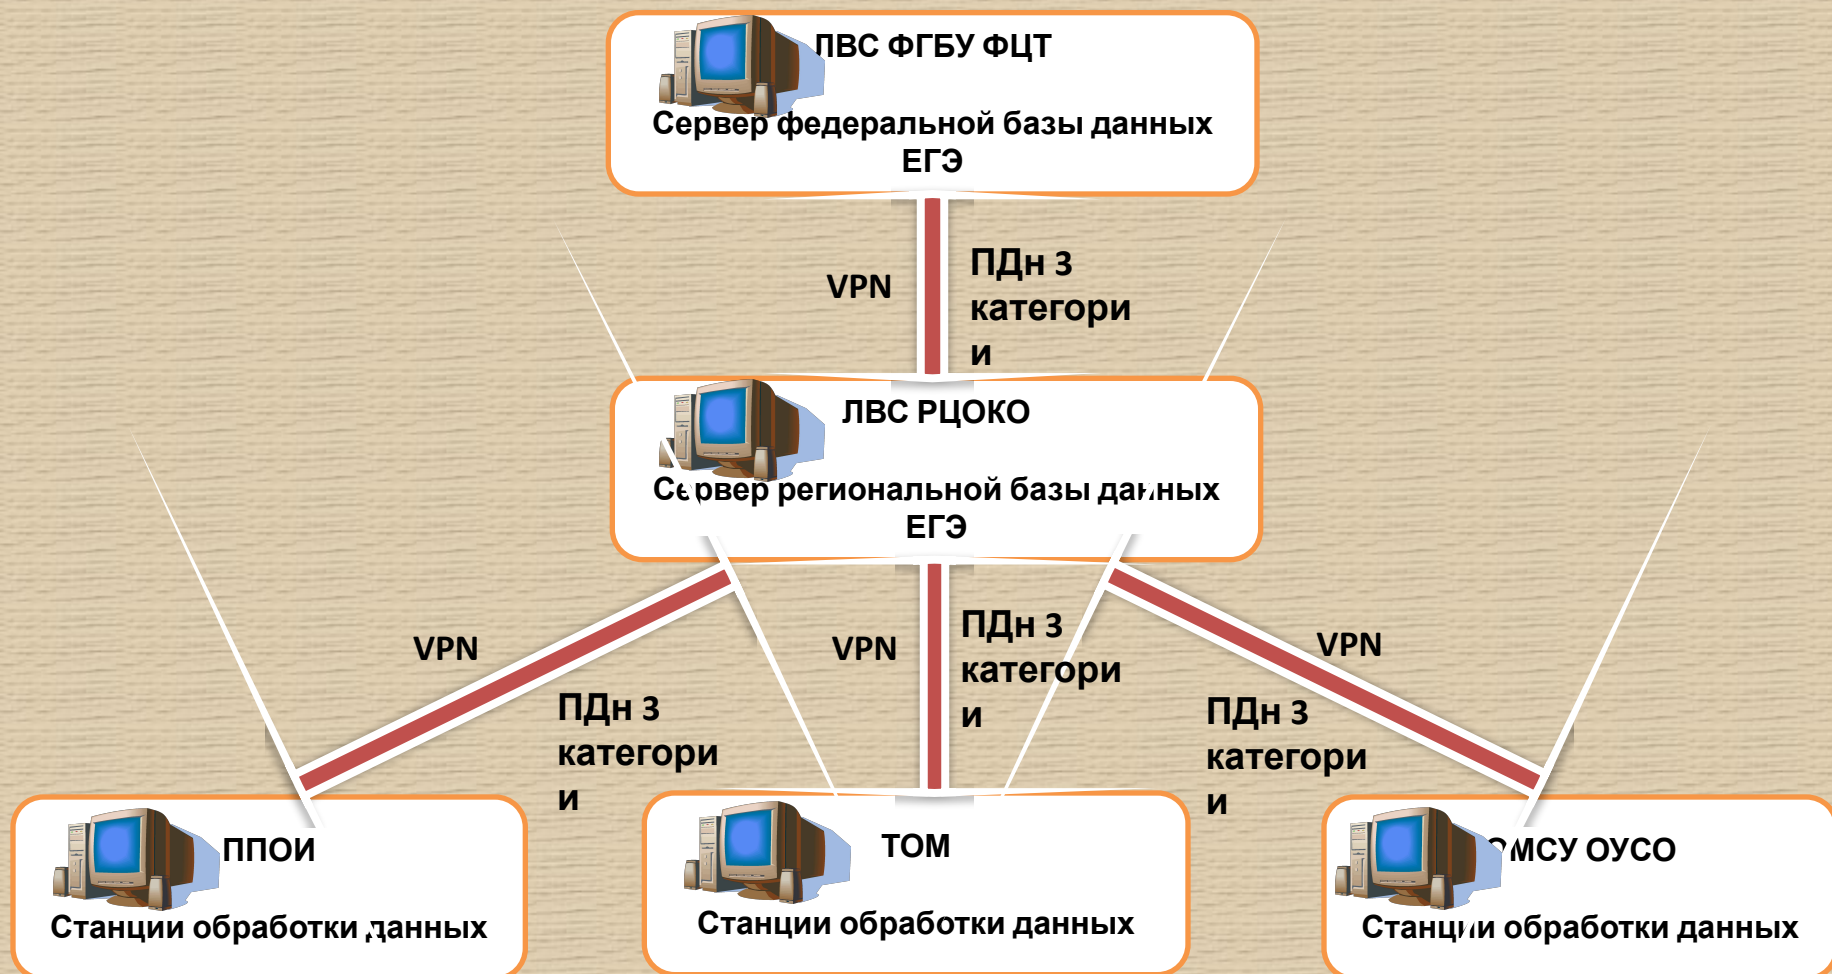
ЛВС ФГБУ ФЦТ
Сервер федеральной базы данных ЕГЭ

VPN

ПДн 3 категори и

ЛВС РЦОКО
Сервер региональной базы данных ЕГЭ

VPN

ПДн 3 категори и

VPN

ПДн 3 категори и

VPN

ПДн 3 категори и

ППОИ
Станции обработки данных

ТОМ
Станции обработки данных

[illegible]МСУ ОУСО
Станции обработки данных